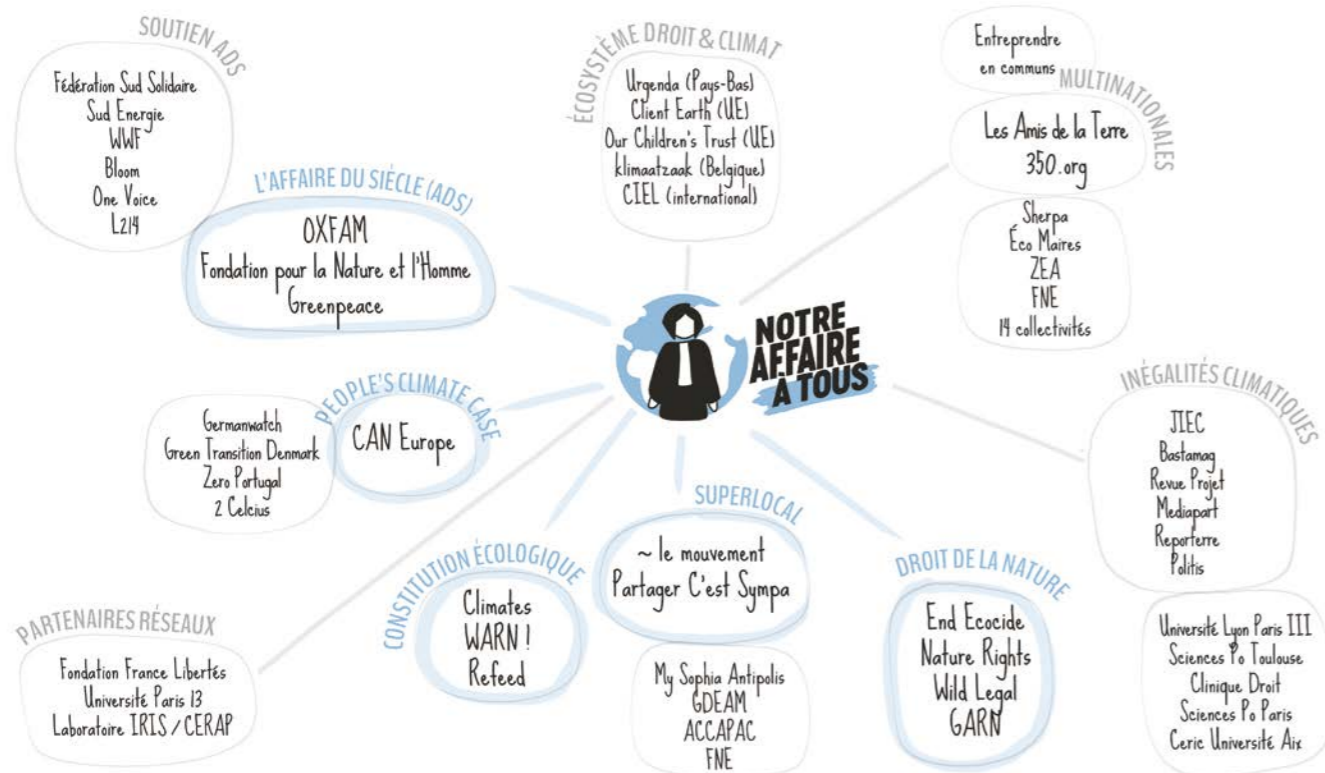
SOUTIEN ADS

Fédération Sud Solidaire
Sud Energie
WWF
Bloom
One Voice
L214

L'AFFAIRE DU SIÈCLE (ADS)

OXFAM
Fondation pour la Nature et l'Homme
Greenpeace

ÉCOSYSTÈME DROIT & CLIMAT

Urgenda (Pays-Bas)
Client Earth (UE)
Our Children's Trust (UE)
klimaatzaak (Belgique)
CIEL (international)

Entreprendre en communs

MULTINATIONALES

Les Amis de la Terre
350.org

Sherpa
Éco Maires
ZEA
FNE
14 collectivités

NOTRE AFFAIRE À TOUS

PEOPLE'S CLIMATE CASE

Germanwatch
Green Transition Denmark
Zero Portugal
2 Celcius

CAN Europe

INÉGALITÉS CLIMATIQUES

JIEC
Bastamag
Revue Projet
Mediapart
Reporterre
Politis

SUPERLOCAL

~ le mouvement
Partager C'est Sympa

My Sophia Antipolis
GDEAM
ACCAPAC
FNE

CONSTITUTION ÉCOLOGIQUE

Climates
WARN !
Refeed

DROIT DE LA NATURE

End Ecocide
Nature Rights
Wild Legal
GARN

PARTENAIRES RÉSEAUX

Fondation France Libertés
Université Paris 13
Laboratoire IRIS / CERAP

Université Lyon Paris III
Sciences Po Toulouse
Clinique Droit
Sciences Po Paris
Ceric Université Aix